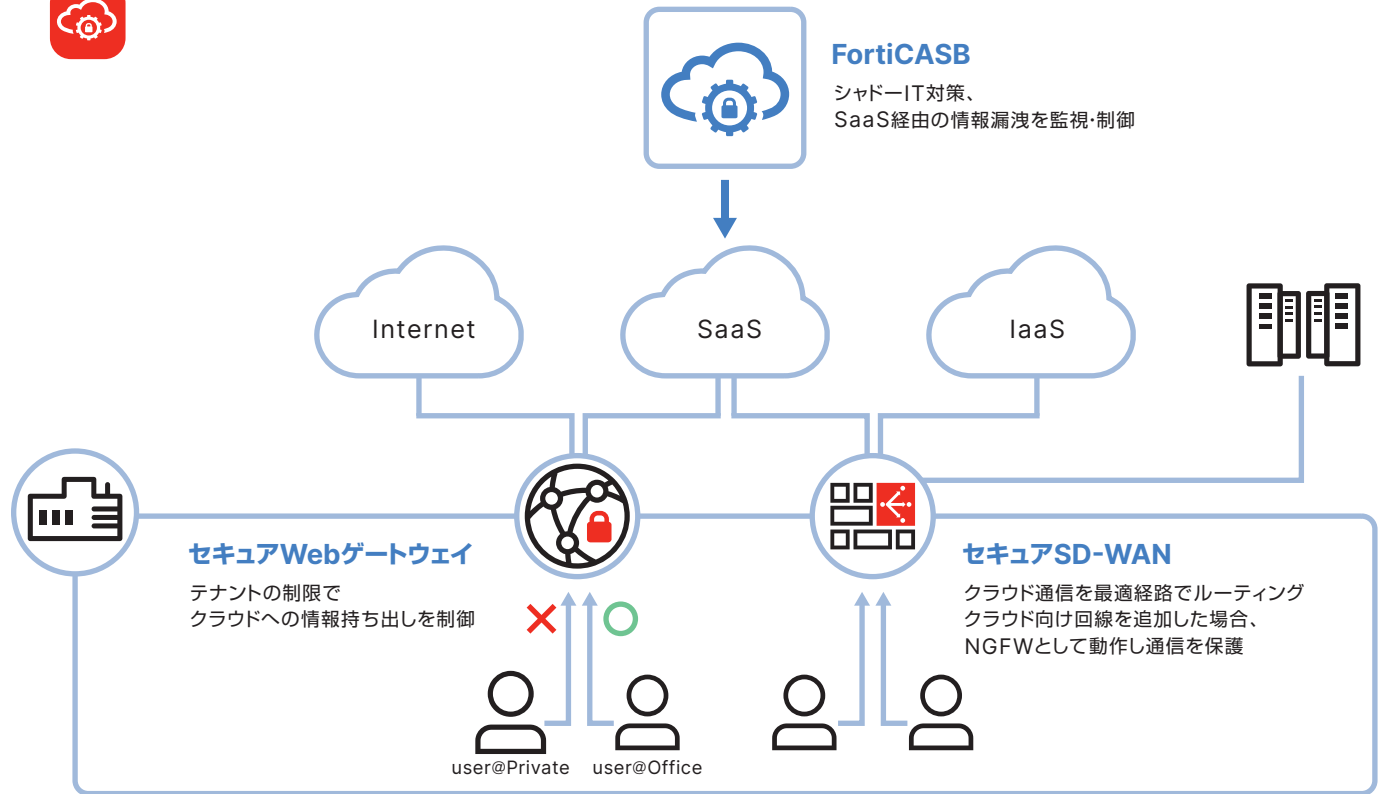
FortiCASB

シャドーIT対策、
SaaS経由の情報漏洩を監視･制御

Internet

SaaS

IaaS

セキュアWebゲートウェイ

テナントの制限で
クラウドへの情報持ち出しを制御

セキュアSD-WAN

クラウド通信を最適経路でルーティング
クラウド向け回線を追加した場合、
NGFWとして動作し通信を保護

user@Private

user@Office